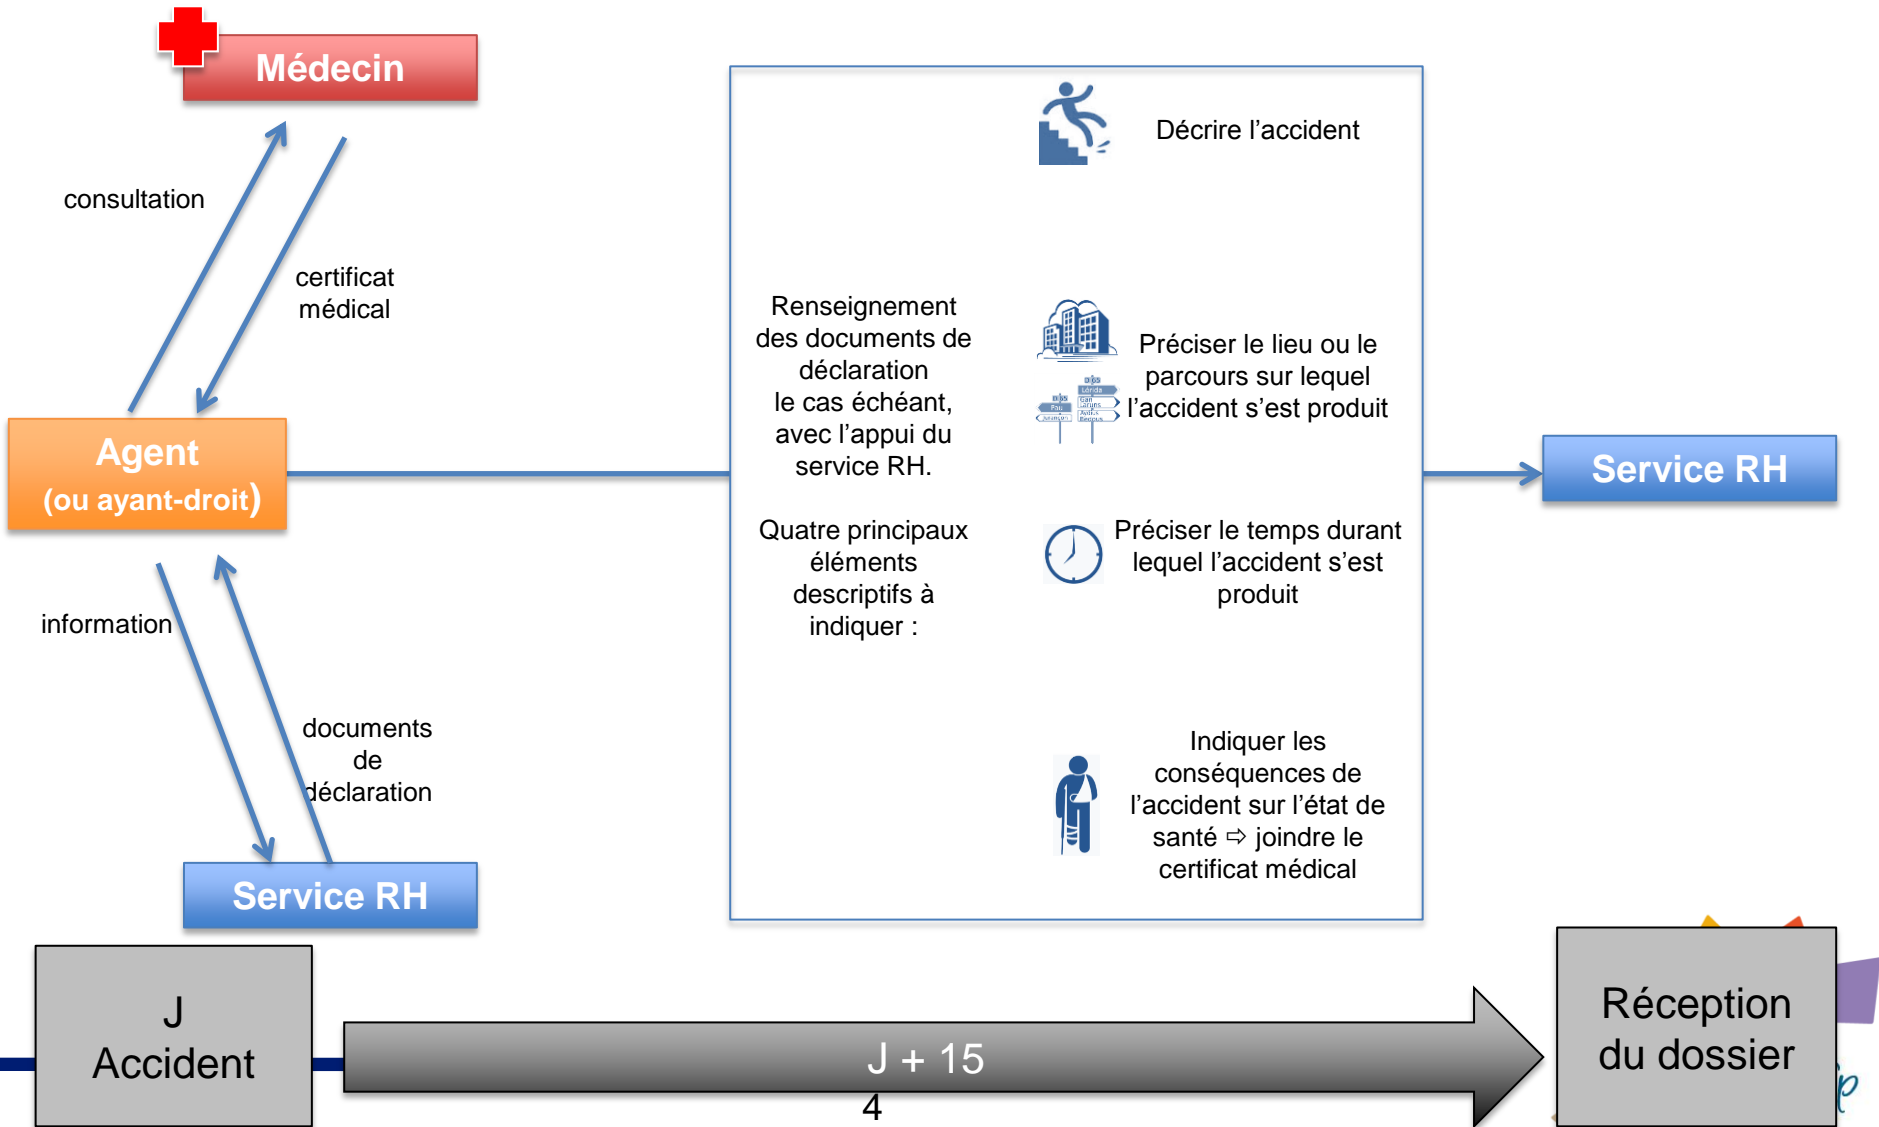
Médecin

consultation

certificat médical

Agent
(ou ayant-droit)

information

documents de déclaration

Service RH

Renseignement des documents de déclaration le cas échéant, avec l'appui du service RH.

Quatre principaux éléments descriptifs à indiquer :

Décrire l'accident

Préciser le lieu ou le parcours sur lequel l'accident s'est produit

Préciser le temps durant lequel l'accident s'est produit

Indiquer les conséquences de l'accident sur l'état de santé ⇨ joindre le certificat médical

Service RH

J
Accident

J + 15

4

Réception du dossier